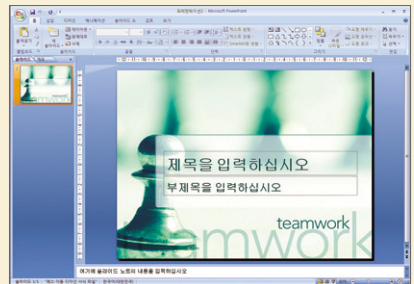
프레젠테이션1 - Microsoft PowerPoint

홈 삽입 디자인 애니메이션 슬라이드 쇼 검토 보기

제목을 입력하십시오

부제목을 입력하십시오

teamwork

teamwork

여기에 슬라이드 노트의 내용을 입력하십시오

슬라이드 1/1 한국어(대한민국)